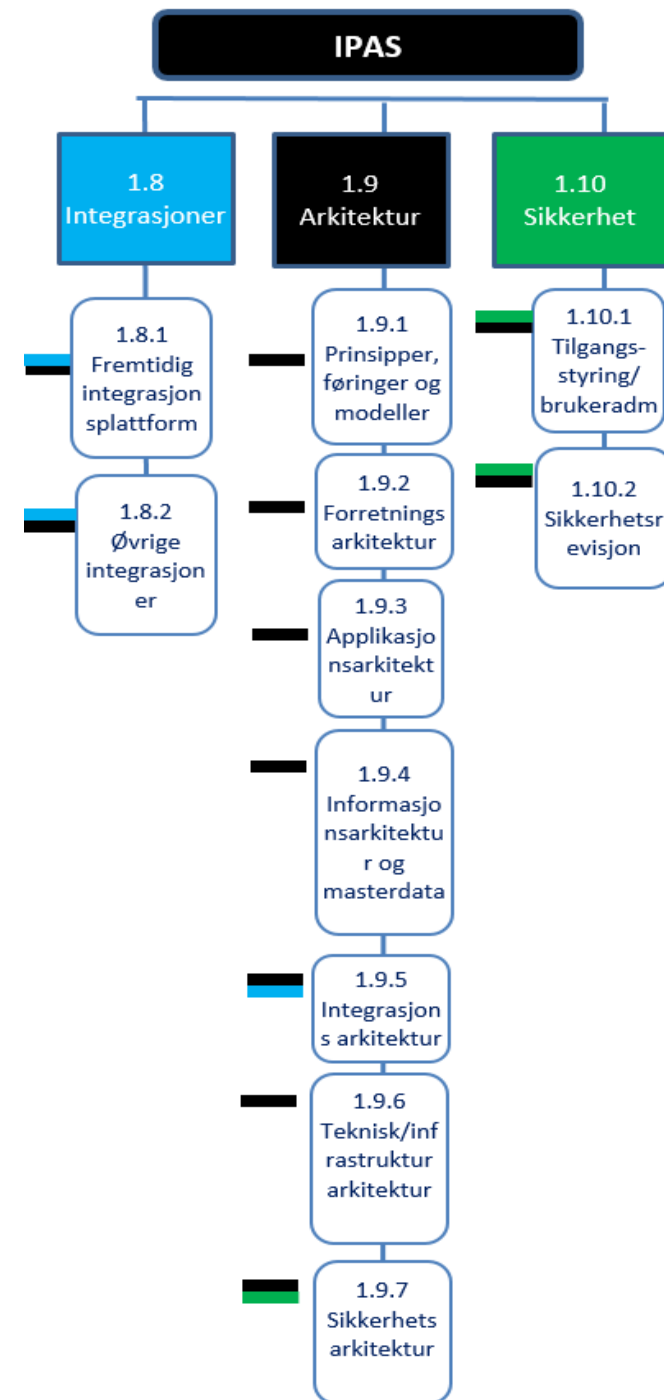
IPAS

1.8 Integrasjoner

1.8.1 Fremtidig integrasjonsplattform

1.8.2 Øvrige integrasjoner

1.9 Arkitektur

1.9.1 Prinsipper, føringer og modeller

1.9.2 Forretningsarkitektur

1.9.3 Applikasjonsarkitektur

1.9.4 Informasjonsarkitektur og masterdata

1.9.5 Integrasjonsarkitektur

1.9.6 Teknisk/infrastruktur arkitektur

1.9.7 Sikkerhetsarkitektur

1.10 Sikkerhet

1.10.1 Tilgangs-styring/brukeradm

1.10.2 Sikkerhetsrevisjon